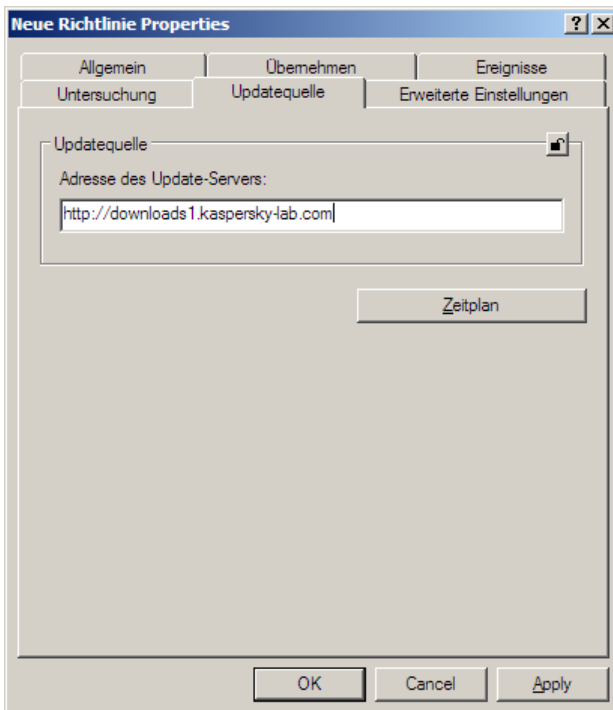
Neue Richtlinie Properties

?

X

Allgemein

Übernehmen

Ereignisse

Untersuchung

Updatequelle

Erweiterte Einstellungen

Updatequelle

Adresse des Update-Servers:

http://downloads1.kaspersky-lab.com

Zeitplan

OK

Cancel

Apply